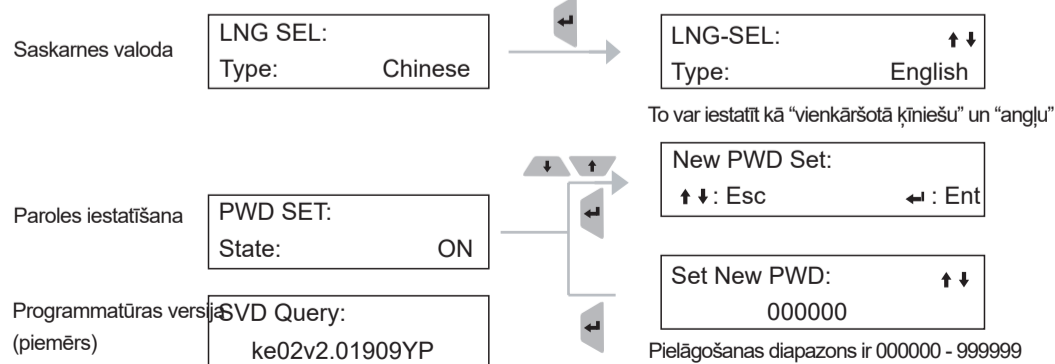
Saskarnes valoda

LNG SEL:
Type: Chinese

LNG-SEL: ↑↓
Type: English

To var iestatīt kā "vienkāršotā ķīniešu" un "angļu"

New PWD Set:
↑↓: Esc ↵: Ent

Paroles iestatīšana

PWD SET:
State: ON

Set New PWD: ↑↓
000000

Programmatūras versija (piemērs)

SVD Query:
ke02v2.01909YP

Pielāgošanas diapazons ir 000000 - 999999